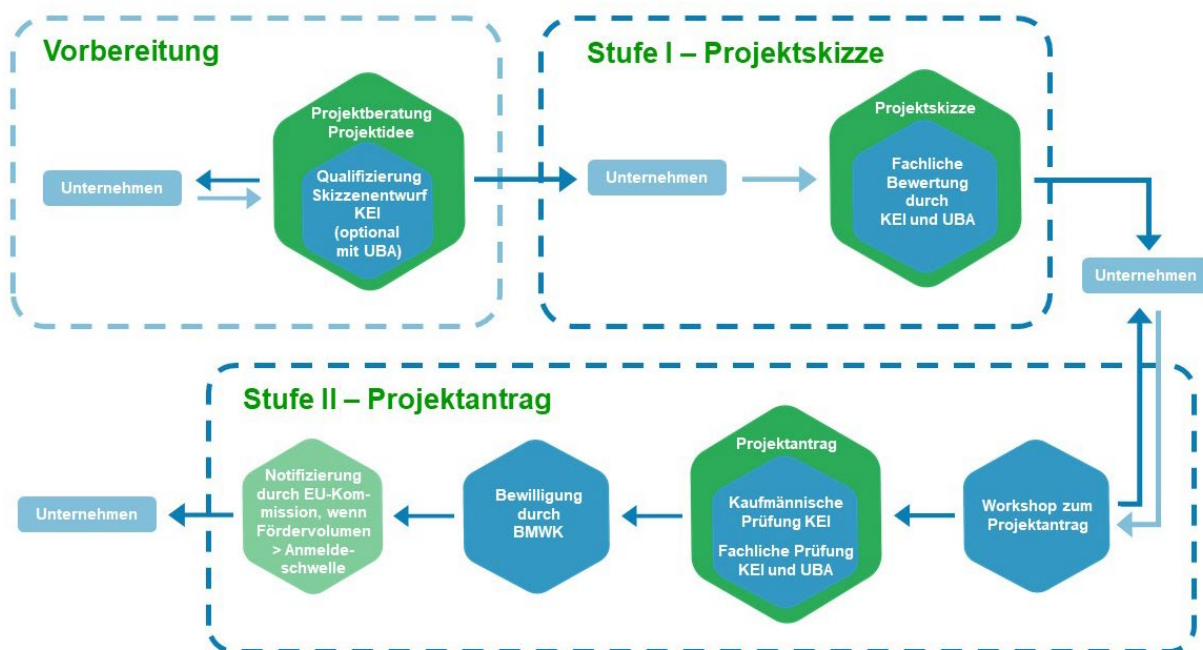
Vorbereitung

Unternehmen

Projektberatung Projektidee

Qualifizierung Skizzenentwurf KEI (optional mit UBA)

Stufe I – Projektskizze

Unternehmen

Projektskizze

Fachliche Bewertung durch KEI und UBA

Unternehmen

Stufe II – Projektantrag

Workshop zum Projektantrag

Projektantrag

Kaufmännische Prüfung KEI

Fachliche Prüfung KEI und UBA

Bewilligung durch BMWK

Notifizierung durch EU-Kommission, wenn Fördervolumen > Anmeldeschwelle

Unternehmen